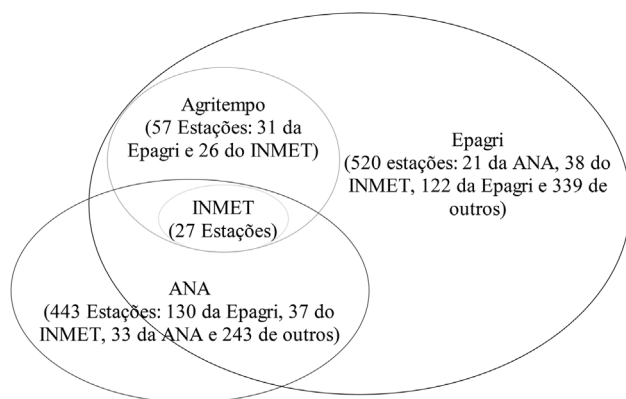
Agritempo
(57 Estações: 31 da Epagri e 26 do INMET)

Epagri
(520 estações: 21 da ANA, 38 do INMET, 122 da Epagri e 339 de outros)

INMET
(27 Estações)

ANA
(443 Estações: 130 da Epagri, 37 do INMET, 33 da ANA e 243 de outros)